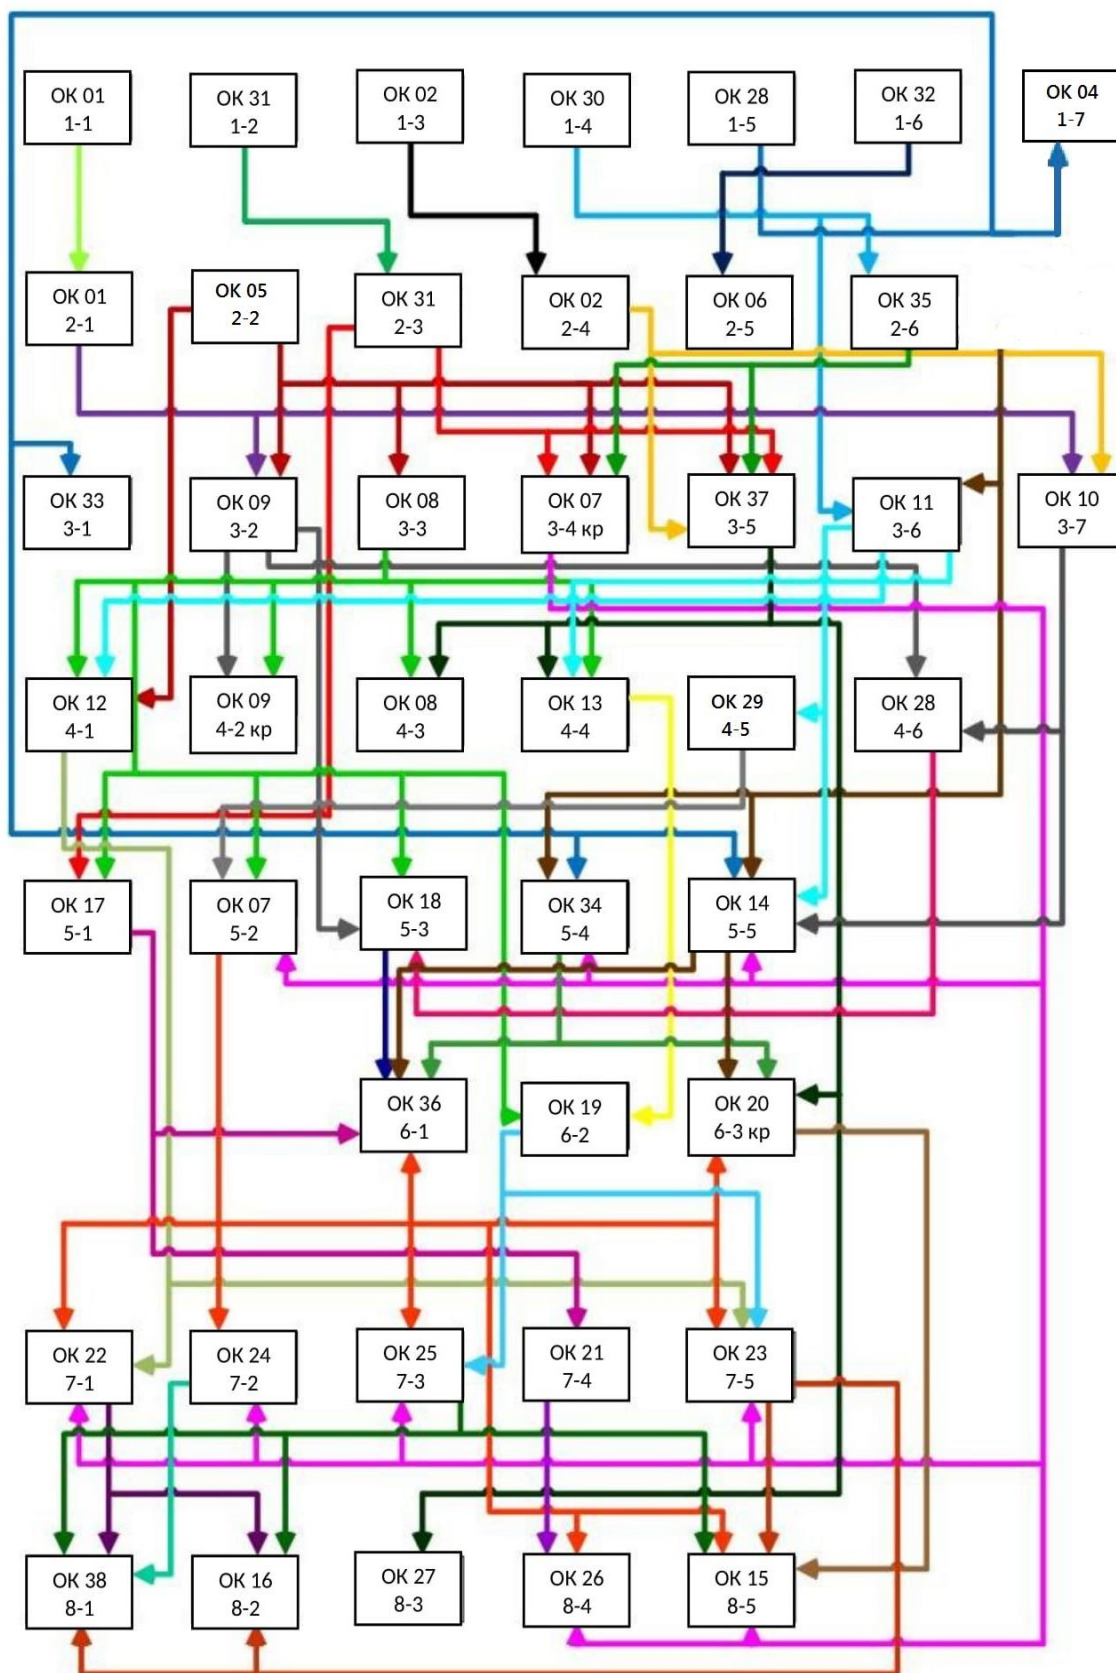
ОК 01
1-1

ОК 31
1-2

ОК 02
1-3

ОК 30
1-4

ОК 28
1-5

ОК 32
1-6

ОК 04
1-7

ОК 01
2-1

ОК 05
2-2

ОК 31
2-3

ОК 02
2-4

ОК 06
2-5

ОК 35
2-6

ОК 33
3-1

ОК 09
3-2

ОК 08
3-3

ОК 07
3-4 кр

ОК 37
3-5

ОК 11
3-6

ОК 10
3-7

ОК 12
4-1

ОК 09
4-2 кр

ОК 08
4-3

ОК 13
4-4

ОК 29
4-5

ОК 28
4-6

ОК 17
5-1

ОК 07
5-2

ОК 18
5-3

ОК 34
5-4

ОК 14
5-5

ОК 36
6-1

ОК 19
6-2

ОК 20
6-3 кр

ОК 22
7-1

ОК 24
7-2

ОК 25
7-3

ОК 21
7-4

ОК 23
7-5

ОК 38
8-1

ОК 16
8-2

ОК 27
8-3

ОК 26
8-4

ОК 15
8-5